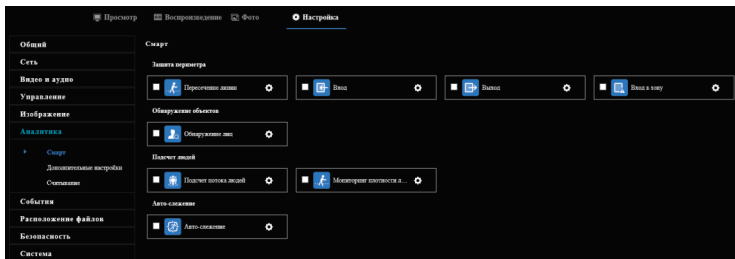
Просмотр Воспроизведение Фото Настройка

Общий
Сеть
Видео и аудио
Управление
Изображение
Аналитика
Смарт
Дополнительные настройки
Считывание
События
Расположение файлов
Безопасность
Система

Смарт

Защита периметра
Пересечение линии
Вход
Выход
Вход в зону

Обнаружение объектов
Обнаружение лиц

Подсчет людей
Подсчет потока людей
Мониторинг плотности л...

Авто-слежение
Авто-слежение